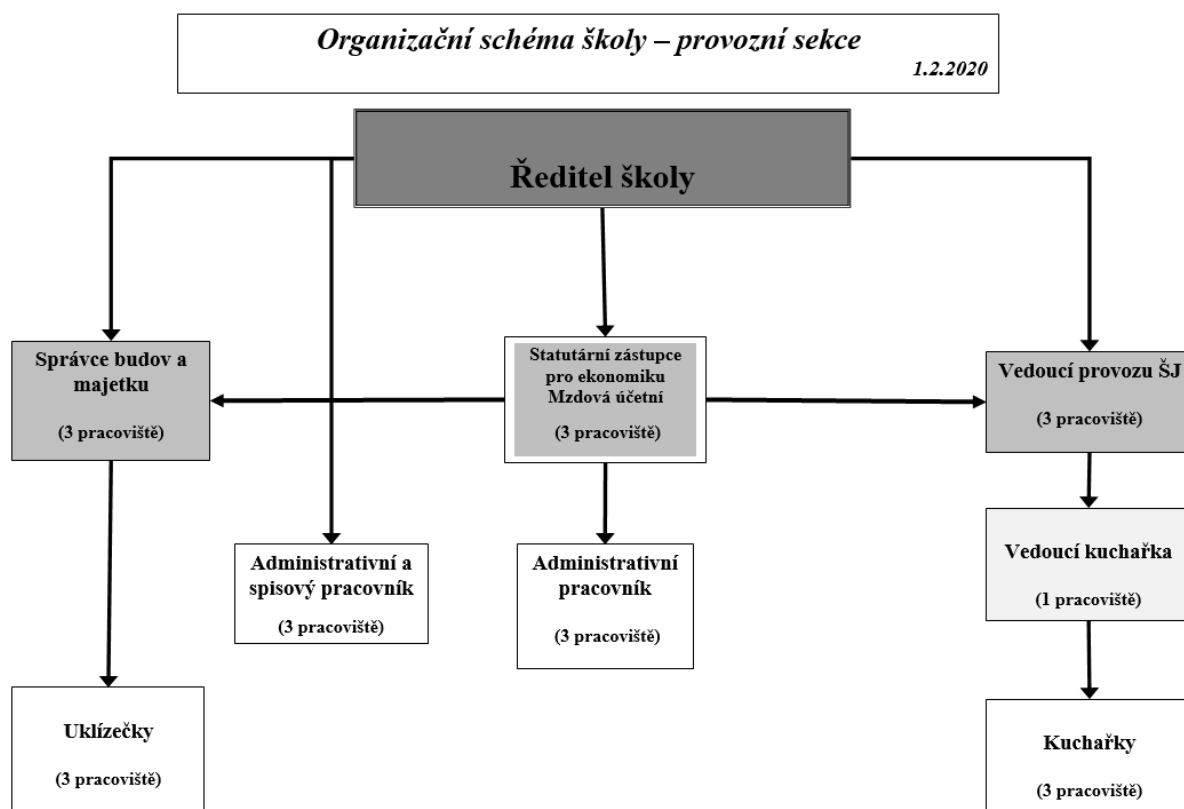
Organizační schéma školy – provozní sekce

1.2.2020

Ředitel školy

Správce budov a majetku

(3 pracoviště)

Statutární zástupce pro ekonomiku Mzdová účetní

(3 pracoviště)

Vedoucí provozu ŠJ

(3 pracoviště)

Administrativní a spisový pracovník

(3 pracoviště)

Administrativní pracovník

(3 pracoviště)

Vedoucí kuchařka

(1 pracoviště)

Uklízečky

(3 pracoviště)

Kuchařky

(3 pracoviště)